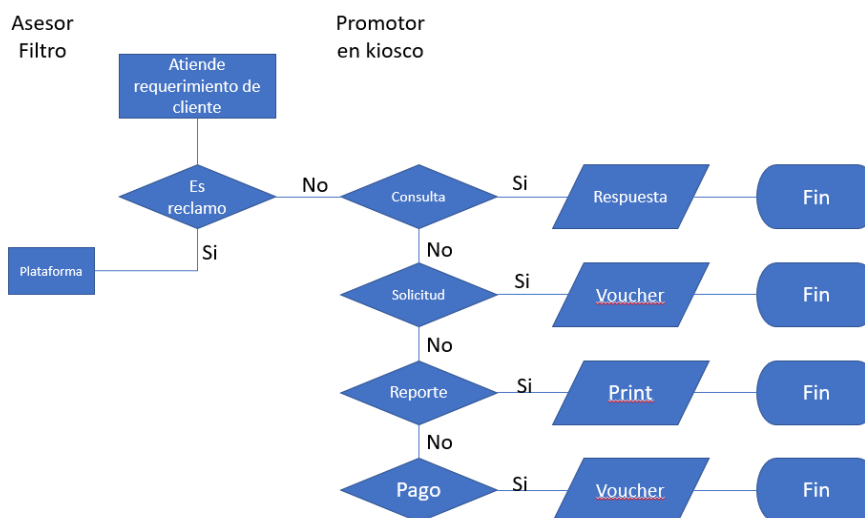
Asesor Filtro

Promotor en kiosco

Atiende requerimiento de cliente

Es reclamo

No

Si

Plataforma

Consulta

Si

Respuesta

Fin

No

Solicitud

Si

Voucher

Fin

No

Reporte

Si

Print

Fin

No

Pago

Si

Voucher

Fin